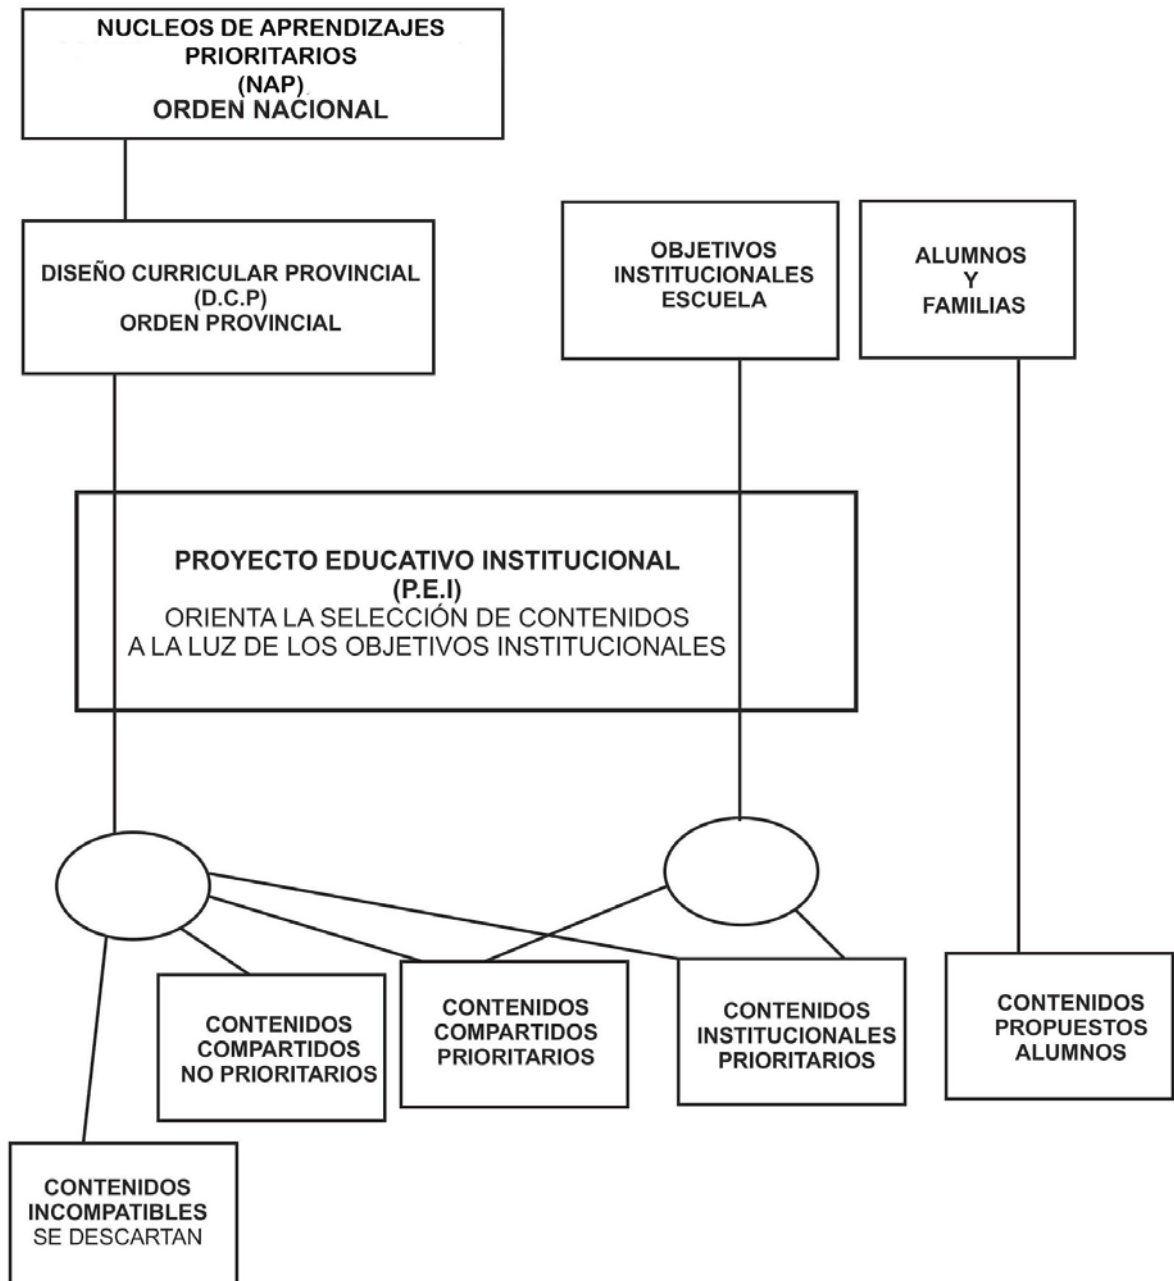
NUCLEOS DE APRENDIZAJES PRIORITARIOS
(NAP)
ORDEN NACIONAL

DISEÑO CURRICULAR PROVINCIAL
(D.C.P)
ORDEN PROVINCIAL

OBJETIVOS INSTITUCIONALES ESCUELA

ALUMNOS
Y
FAMILIAS

PROYECTO EDUCATIVO INSTITUCIONAL
(P.E.I)
ORIENTA LA SELECCIÓN DE CONTENIDOS A LA LUZ DE LOS OBJETIVOS INSTITUCIONALES

CONTENIDOS COMPARTIDOS NO PRIORITARIOS

CONTENIDOS COMPARTIDOS PRIORITARIOS

CONTENIDOS INSTITUCIONALES PRIORITARIOS

CONTENIDOS PROPUESTOS ALUMNOS

CONTENIDOS INCOMPATIBLES
SE DESCARTAN